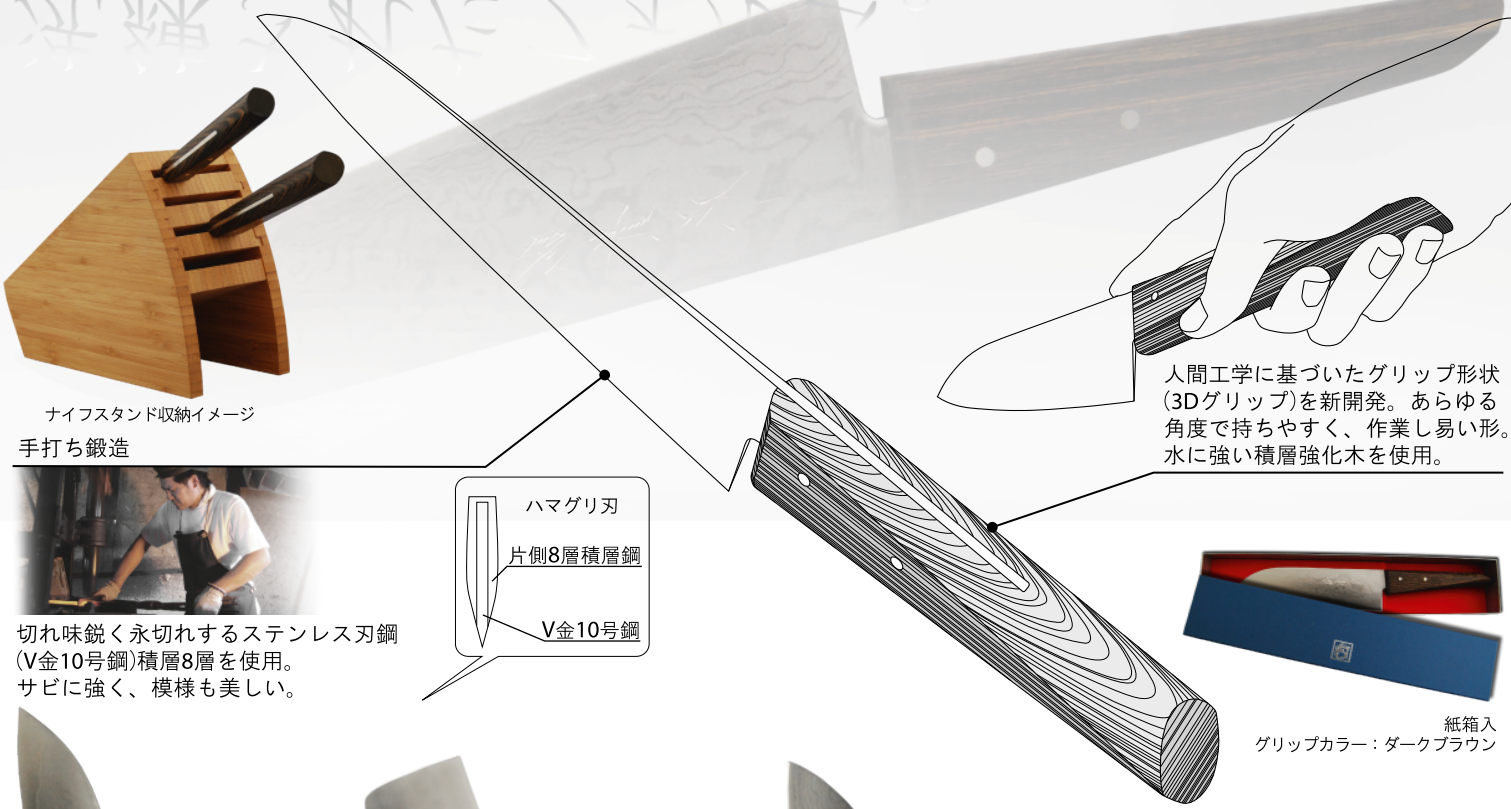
ナイフスタンド収納イメージ

手打ち鍛造

切れ味鋭く永切れするステンレス刃鋼(V金10号鋼)積層8層を使用。
サビに強く、模様も美しい。

ハマグリ刃

片側8層積層鋼

V金10号鋼

人間工学に基づいたグリップ形状(3Dグリップ)を新開発。あらゆる角度で持ちやすく、作業し易い形。水に強い積層強化木を使用。

紙箱入
グリップカラー：ダークブラウン